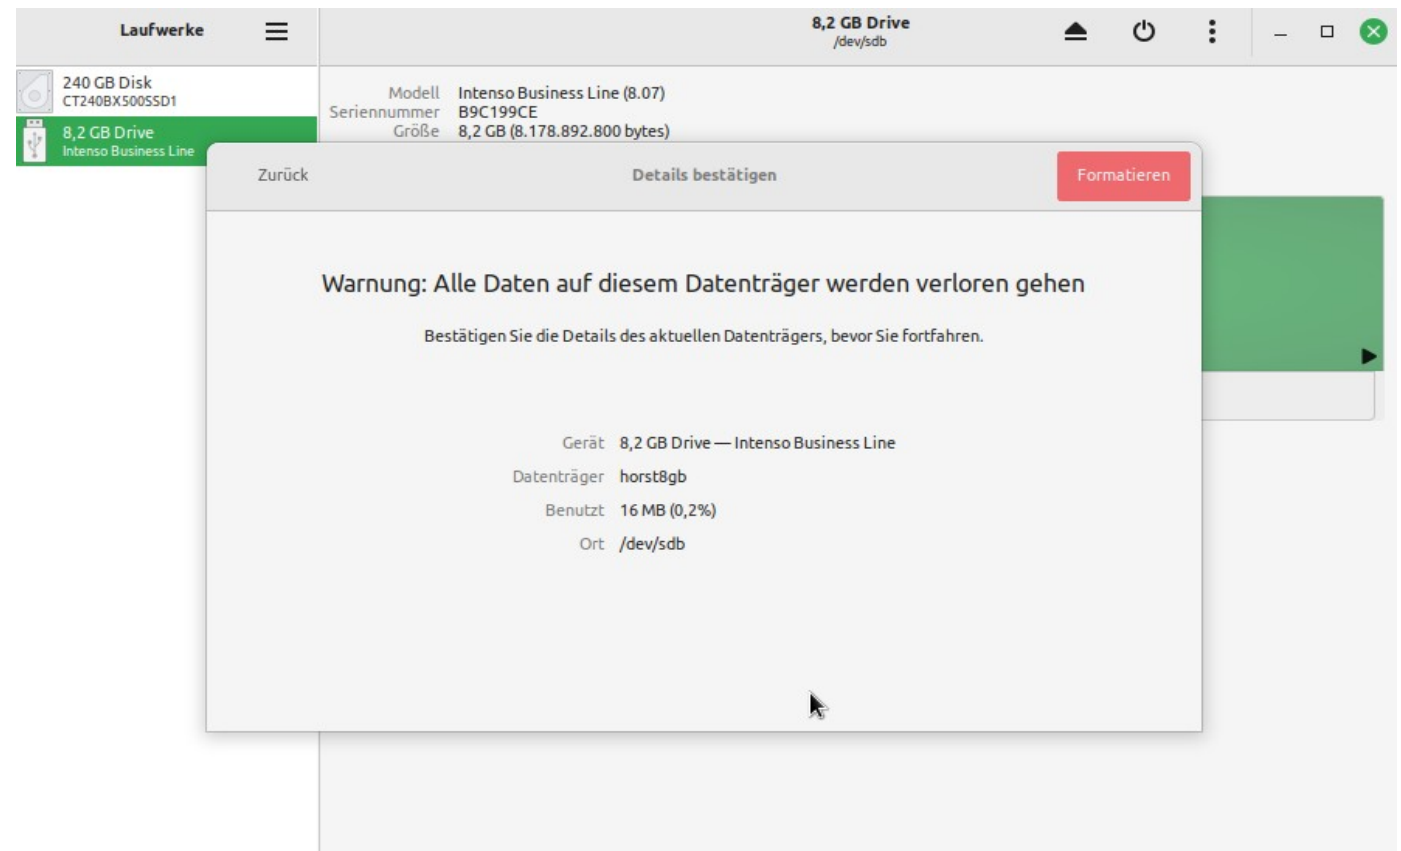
Laufwerke

8,2 GB Drive
/dev/sdb

240 GB Disk
CT240BX500SSD1

8,2 GB Drive
Intenso Business Line

Modell Intenso Business Line (8.07)
Seriennummer B9C199CE
Größe 8,2 GB (8.178.892.800 bytes)

Zurück

Details bestätigen

Formatieren

Warnung: Alle Daten auf diesem Datenträger werden verloren gehen

Bestätigen Sie die Details des aktuellen Datenträgers, bevor Sie fortfahren.

Gerät 8,2 GB Drive — Intenso Business Line
Datenträger horst8gb
Benutzt 16 MB (0,2%)
Ort /dev/sdb